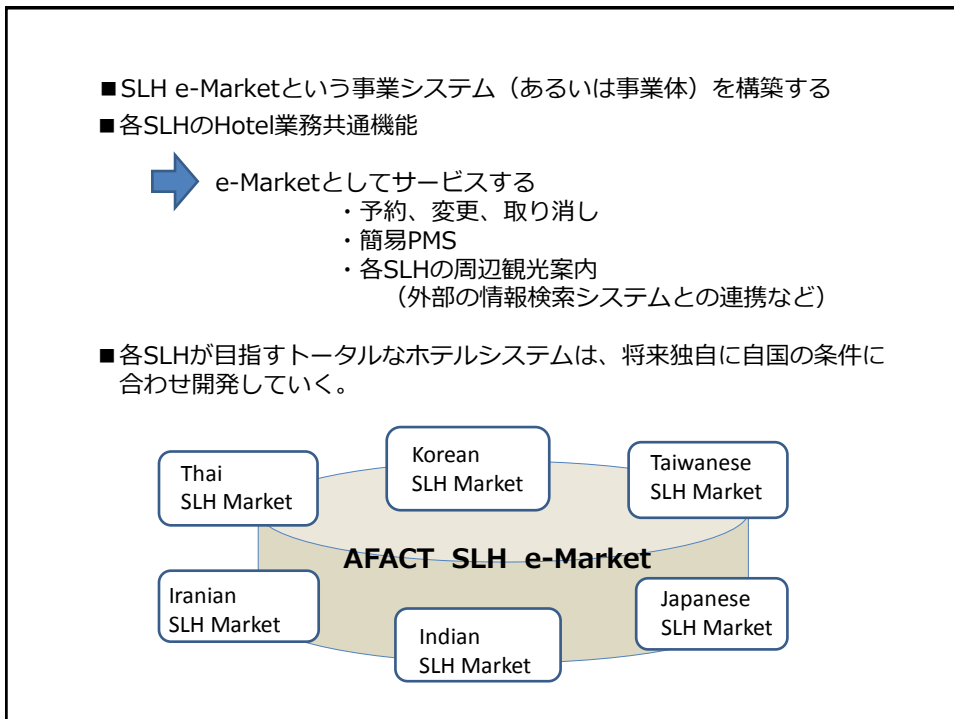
■SLH e-Marketという事業システム（あるいは事業体）を構築する
■各SLHのHotel業務共通機能

e-Marketとしてサービスする
・予約、変更、取り消し
・簡易PMS
・各SLHの周辺観光案内
（外部の情報検索システムとの連携など）

■各SLHが目指すトータルなホテルシステムは、将来独自に自国の条件に合わせ開発していく。

Thai SLH Market

Korean SLH Market

Taiwanese SLH Market

AFACT SLH e-Market

Iranian SLH Market

Indian SLH Market

Japanese SLH Market